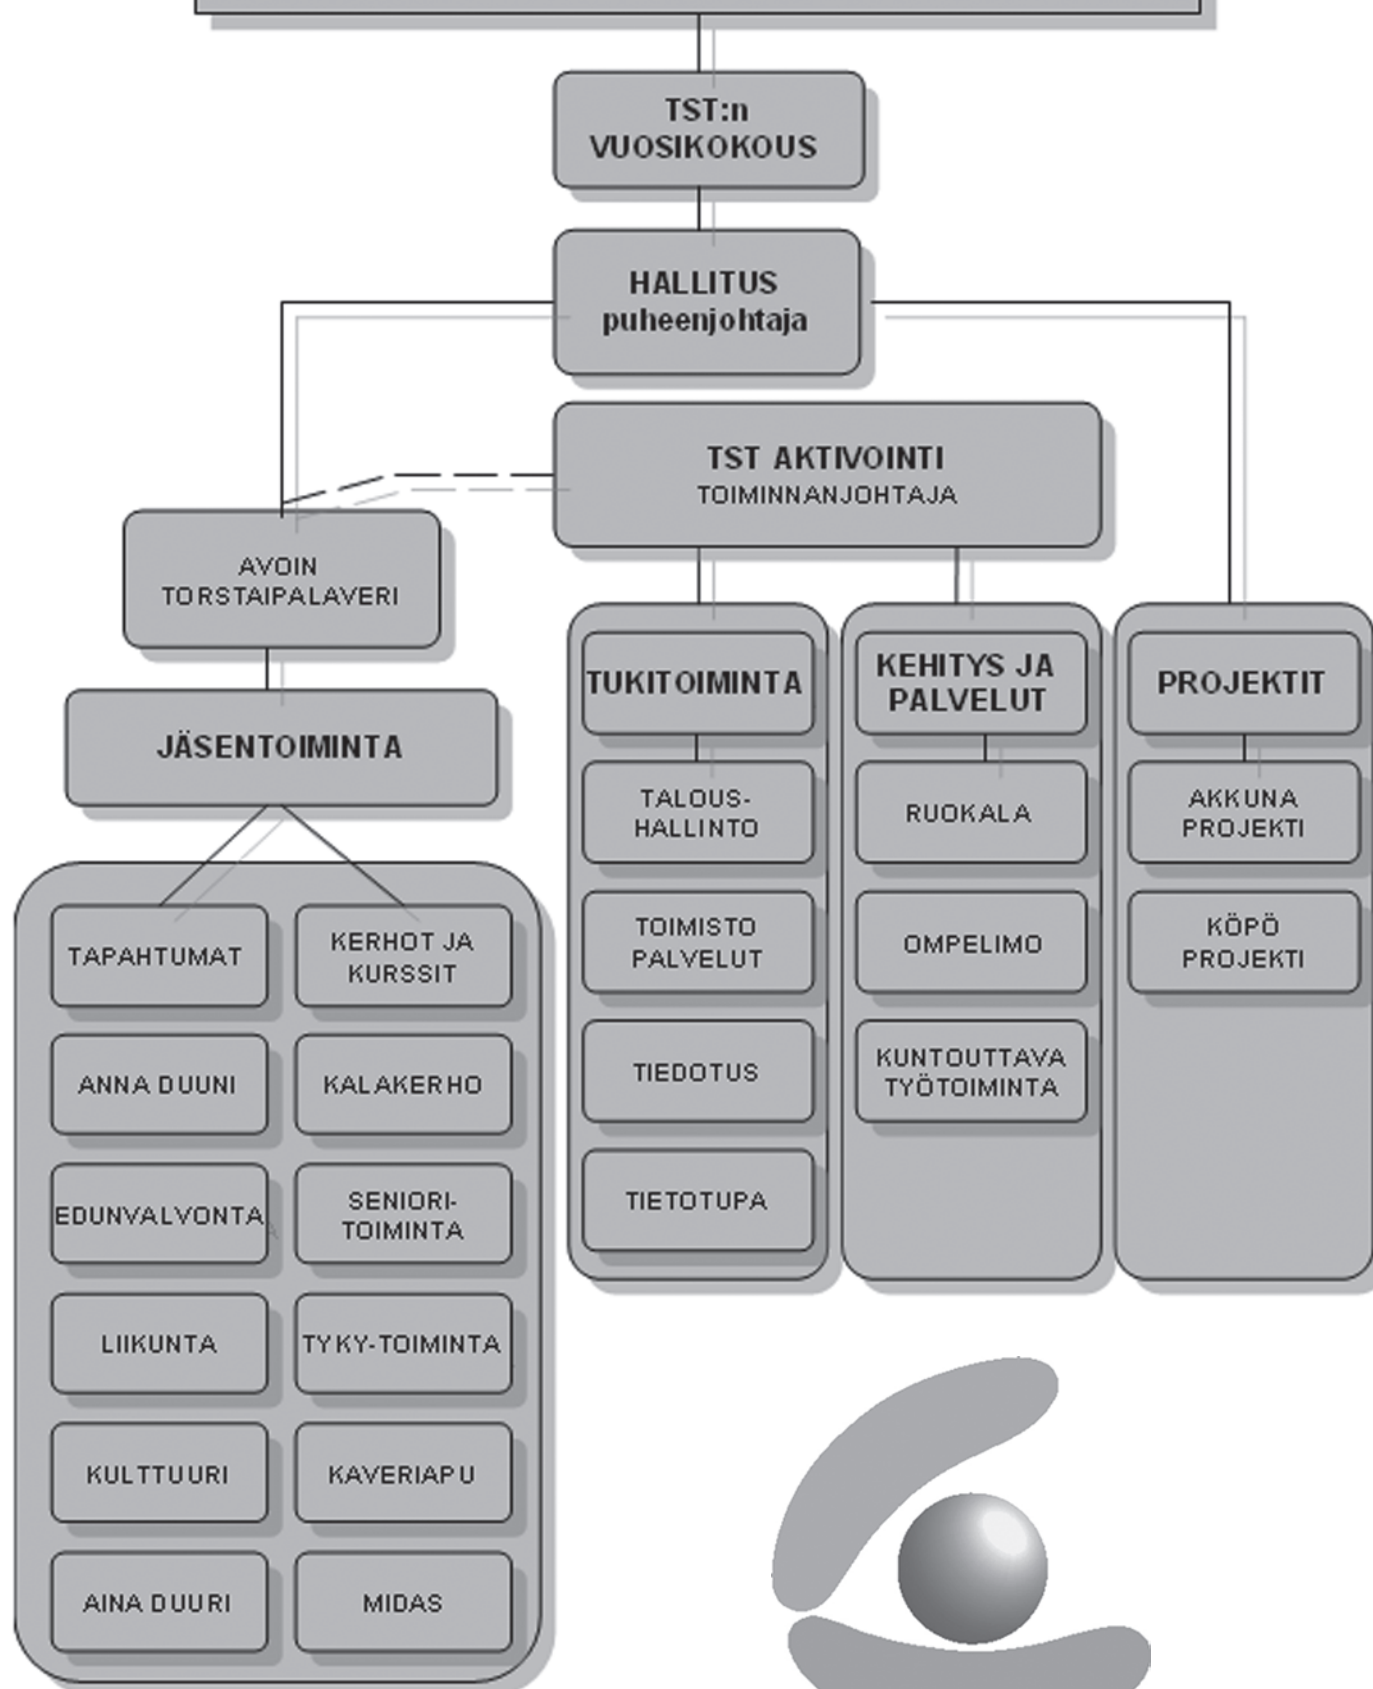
TST:n VUOSIKOKOUS

HALLITUS
puheenjohtaja

TST AKTIVOINTI
TOIMINNANJOHTAJA

AVOIN TORSTAIPALAVERI

JÄSENTOIMINTA

TAPAHTUMAT

KERHOT JA KURSSIT

ANNA DUUNI

KALAKERHO

EDUNVALVONTA

SENIORI-TOIMINTA

LIIKUNTA

TYKY-TOIMINTA

KULTTUURI

KAVERIAPU

AINA DUURI

MIDAS

TUKITOIMINTA

TALOUS-HALLINTO

TOIMISTO PALVELUT

TIEDOTUS

TIETOTUPA

KEHITYS JA PALVELUT

RUOKALA

OMPELIMO

KUNTOUTTAVA TYÖTOIMINTA

PROJEKTIT

AKKUNA PROJEKTI

KÖPÖ PROJEKTI